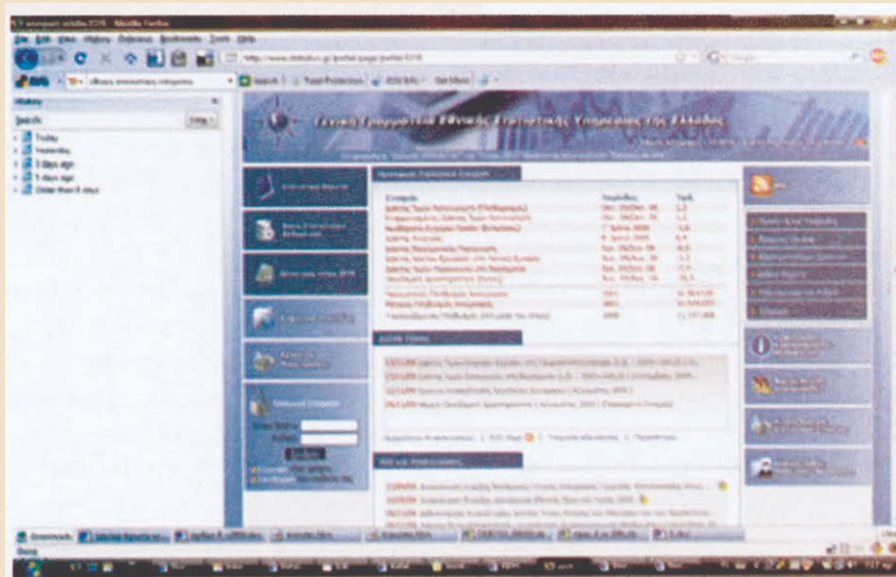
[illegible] - Mozilla Firefox

File Edit View History Bookmarks Tools Help

http://www.statistics.gr/portal/page/portal/ESYE

History

Search: View

Today

Yesterday

2 days ago

5 days ago

Older than 6 days

Γενική Γραμματεία Εθνικής Στατιστικής Υπηρεσίας της Ελλάδος

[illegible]

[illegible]

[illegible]

Done